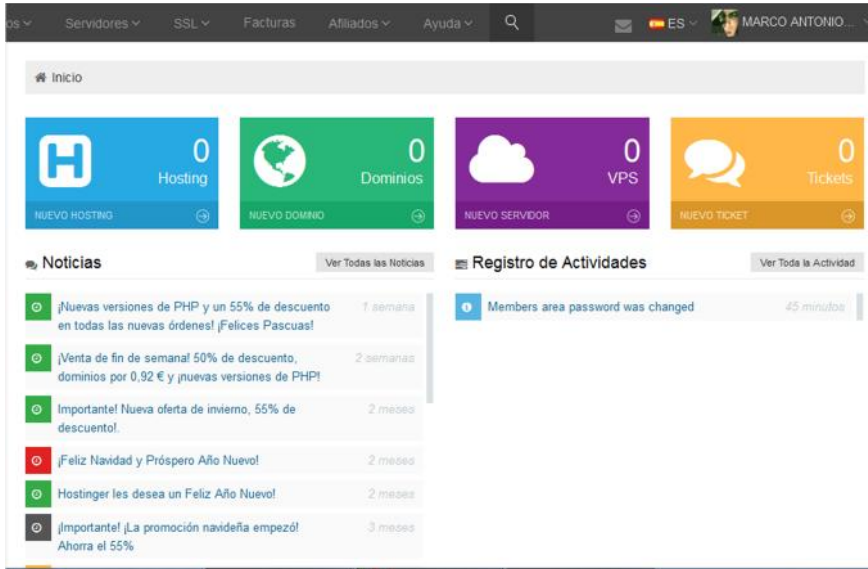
os Servidores SSL Facturas Afiliados Ayuda ES MARCO ANTONIO...

Inicio

0 Hosting
NUEVO HOSTING

0 Dominios
NUEVO DOMINIO

0 VPS
NUEVO SERVIDOR

0 Tickets
NUEVO TICKET

Noticias
Ver Todas las Noticias

¡Nuevas versiones de PHP y un 55% de descuento en todas las nuevas órdenes! ¡Felices Pascuas! 1 semana

¡Venta de fin de semana! 50% de descuento, dominios por 0,92 € y ¡nuevas versiones de PHP! 2 semanas

Importante! Nueva oferta de invierno, 55% de descuento!. 2 meses

¡Feliz Navidad y Próspero Año Nuevo! 2 meses

Hostinger les desea un Feliz Año Nuevo! 2 meses

¡Importante! ¡La promoción navideña empezó! Ahorra el 55% 3 meses

Registro de Actividades
Ver Toda la Actividad

Members area password was changed 45 minutos